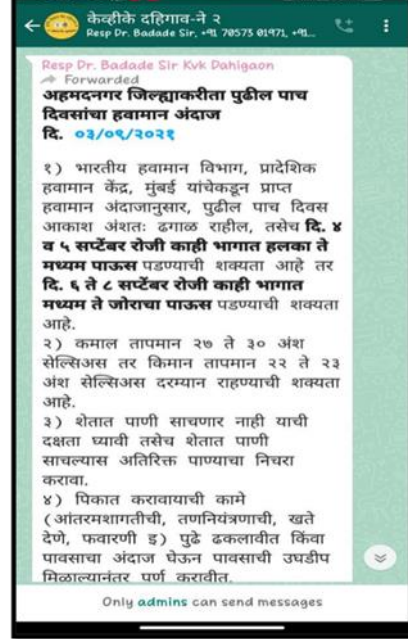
केव्हीके दहिगाव-ने २
Resp Dr. Badade Sir, +91 70575 01971, +91...

Resp Dr. Badade Sir Kvk Dahigaon
Forwarded
अहमदनगर जिल्ह्याकरीता पुढील पाच दिवसांचा हवामान अंदाज
दि. ०३/०९/२०२१

१) भारतीय हवामान विभाग, प्रादेशिक हवामान केंद्र, मुंबई यांचेकडून प्राप्त हवामान अंदाजानुसार, पुढील पाच दिवस आकाश अंशतः ढगाळ राहील, तसेच दि. ४ व ५ सप्टेंबर रोजी काही भागात हलका ते मध्यम पाऊस पडण्याची शक्यता आहे तर दि. ६ ते ८ सप्टेंबर रोजी काही भागात मध्यम ते जोराचा पाऊस पडण्याची शक्यता आहे.
२) कमाल तापमान २७ ते ३० अंश सेल्सिअस तर किमान तापमान २२ ते २३ अंश सेल्सिअस दरम्यान राहण्याची शक्यता आहे.
३) शेतात पाणी साचणार नाही याची दक्षता घ्यावी तसेच शेतात पाणी साचल्यास अतिरिक्त पाण्याचा निचरा करावा.
४) पिकात करावयाची कामे (आंतरमशागतीची, तणनियंत्रणाची, खते देणे, फवारणी इ) पुढे ढकलावीत किंवा पावसाचा अंदाज घेऊन पावसाची उघडीप मिळाल्यानंतर पूर्ण करावीत.

Only admins can send messages